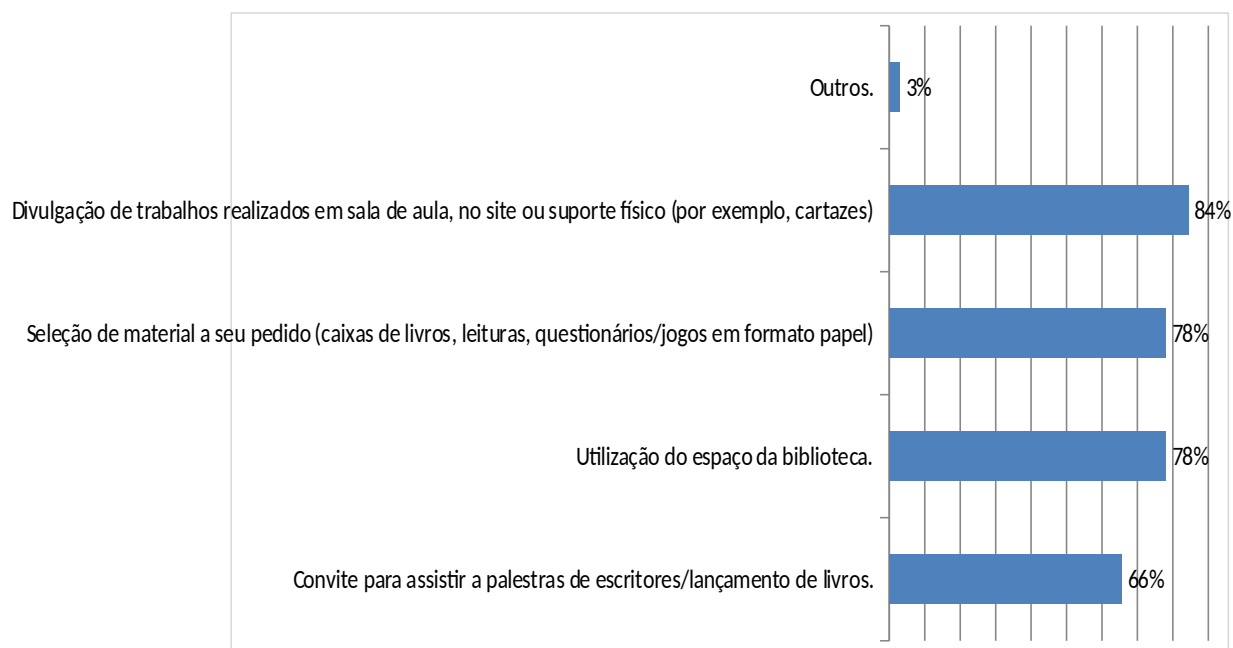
Outros. 3%

Divulgação de trabalhos realizados em sala de aula, no site ou suporte físico (por exemplo, cartazes) 84%

Seleção de material a seu pedido (caixas de livros, leituras, questionários/jogos em formato papel) 78%

Utilização do espaço da biblioteca. 78%

Convite para assistir a palestras de escritores/lançamento de livros. 66%